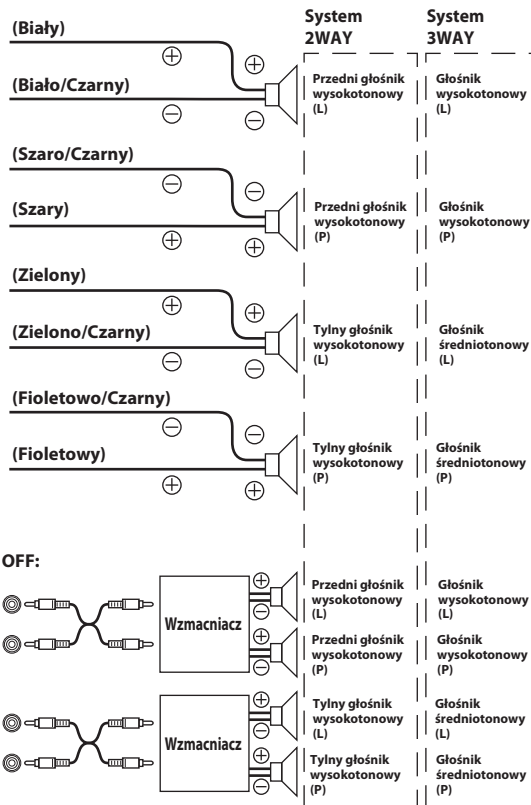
System 2WAY

System 3WAY

(Biały)

$\oplus$

$\oplus$

(Biało/Czarny)

$\ominus$

$\ominus$

Przedni głośnik wysokotonowy (L)

Głośnik wysokotonowy (L)

(Szaro/Czarny)

$\ominus$

$\ominus$

(Szary)

$\oplus$

$\oplus$

Przedni głośnik wysokotonowy (P)

Głośnik wysokotonowy (P)

(Zielony)

$\oplus$

$\oplus$

(Zielono/Czarny)

$\ominus$

$\ominus$

Tylny głośnik wysokotonowy (L)

Głośnik średniotonowy (L)

(Fioletowo/Czarny)

$\ominus$

$\ominus$

(Fioletowy)

$\oplus$

$\oplus$

Tylny głośnik wysokotonowy (P)

Głośnik średniotonowy (P)

OFF:

Wzmacniacz

$\oplus$
$\ominus$

Przedni głośnik wysokotonowy (L)

Głośnik wysokotonowy (L)

$\oplus$
$\ominus$

Przedni głośnik wysokotonowy (P)

Głośnik wysokotonowy (P)

Wzmacniacz

$\oplus$
$\ominus$

Tylny głośnik wysokotonowy (L)

Głośnik średniotonowy (L)

$\oplus$
$\ominus$

Tylny głośnik wysokotonowy (P)

Głośnik średniotonowy (P)